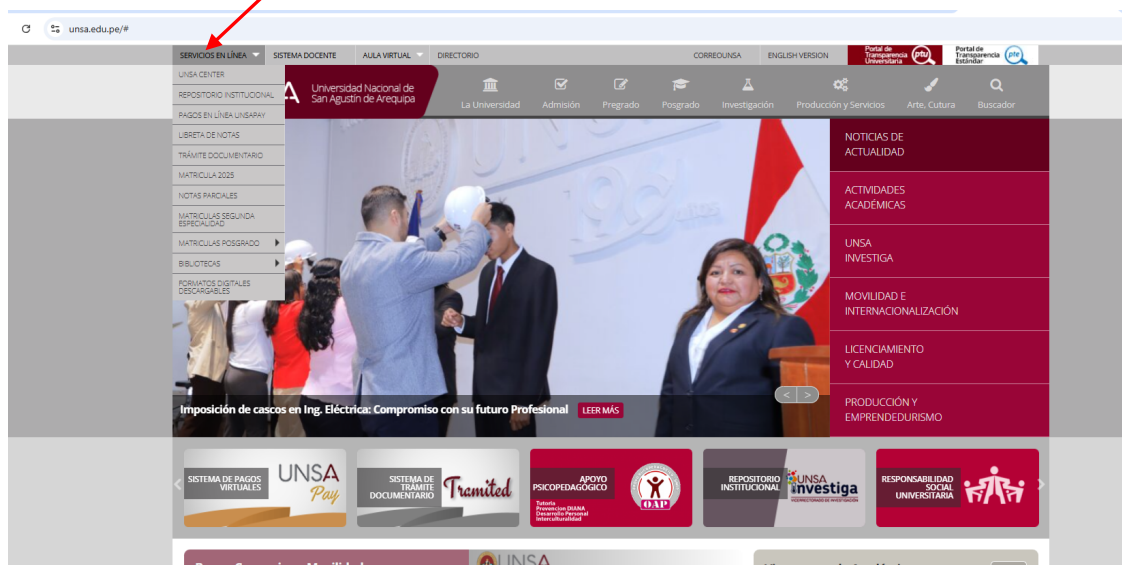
unsa.edu.pe/#

SERVICIOS EN LÍNEA SISTEMA DOCENTE AULA VIRTUAL DIRECTORIO CORREOUNSA ENGLISH VERSION Portal de Transparencia Universitaria ptu Portal de Transparencia Estándar pte

UNSA CENTER
REPOSITORIO INSTITUCIONAL
PAGOS EN LÍNEA UNSAPAY
LIBRETA DE NOTAS
TRÁMITE DOCUMENTARIO
MATRICULA 2025
NOTAS PARCIALES
MATRICULAS SEGUNDA ESPECIALIDAD
MATRICULAS POSGRADO
BIBLIOTECAS
FORMATOS DIGITALES DESCARGABLES

Universidad Nacional de San Agustín de Arequipa

La Universidad Admisión Pregrado Posgrado Investigación Producción y Servicios Arte, Cultura Buscador

NOTICIAS DE ACTUALIDAD
ACTIVIDADES ACADÉMICAS
UNSA INVESTIGA
MOVILIDAD E INTERNACIONALIZACIÓN
LICENCIAMIENTO Y CALIDAD
PRODUCCIÓN Y EMPRENDEDURISMO

Imposición de cascos en Ing. Eléctrica: Compromiso con su futuro Profesional LEER MÁS

SISTEMA DE PAGOS VIRTUALES UNSA Pay
SISTEMA DE TRÁMITE DOCUMENTARIO Tramited
APOYO PSICOPEDAGÓGICO Tutoría Prevención DIANA Desarrollo Personal Interculturalidad OAP
REPOSITORIO INSTITUCIONAL UNSA investiga VICERRECTORADO DE INVESTIGACIÓN
RESPONSABILIDAD SOCIAL UNIVERSITARIA